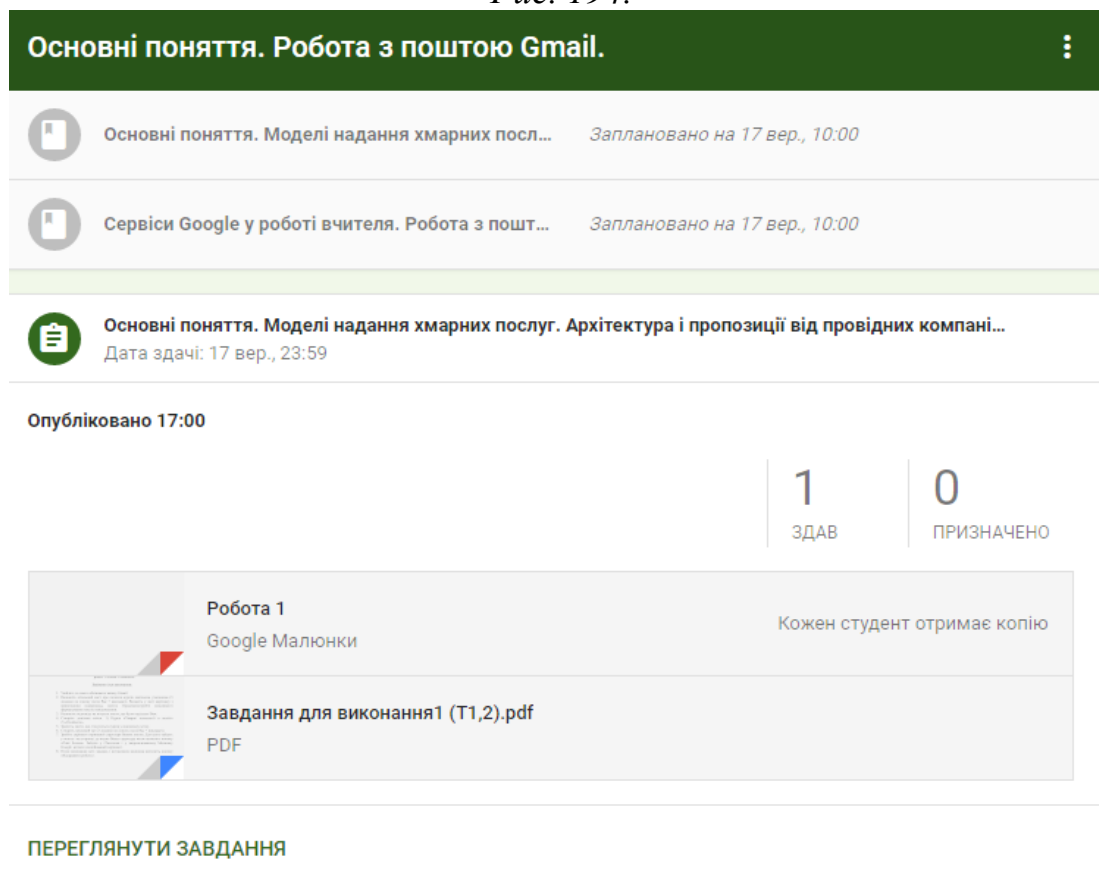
Рис. 19 і.

Основні поняття. Робота з поштою Gmail.

Основні поняття. Моделі надання хмарних посл...

Заплановано на 17 вер., 10:00

Сервіси Google у роботі вчителя. Робота з пошт...

Заплановано на 17 вер., 10:00

Основні поняття. Моделі надання хмарних послуг. Архітектура і пропозиції від провідних компані...

Дата здачі: 17 вер., 23:59

Опубліковано 17:00

1
ЗДАВ

0
ПРИЗНАЧЕНО

Робота 1
Google Малюнки

Кожен студент отримає копію

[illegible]

Завдання для виконання1 (Т1,2).pdf
PDF

ПЕРЕГЛЯНУТИ ЗАВДАННЯ